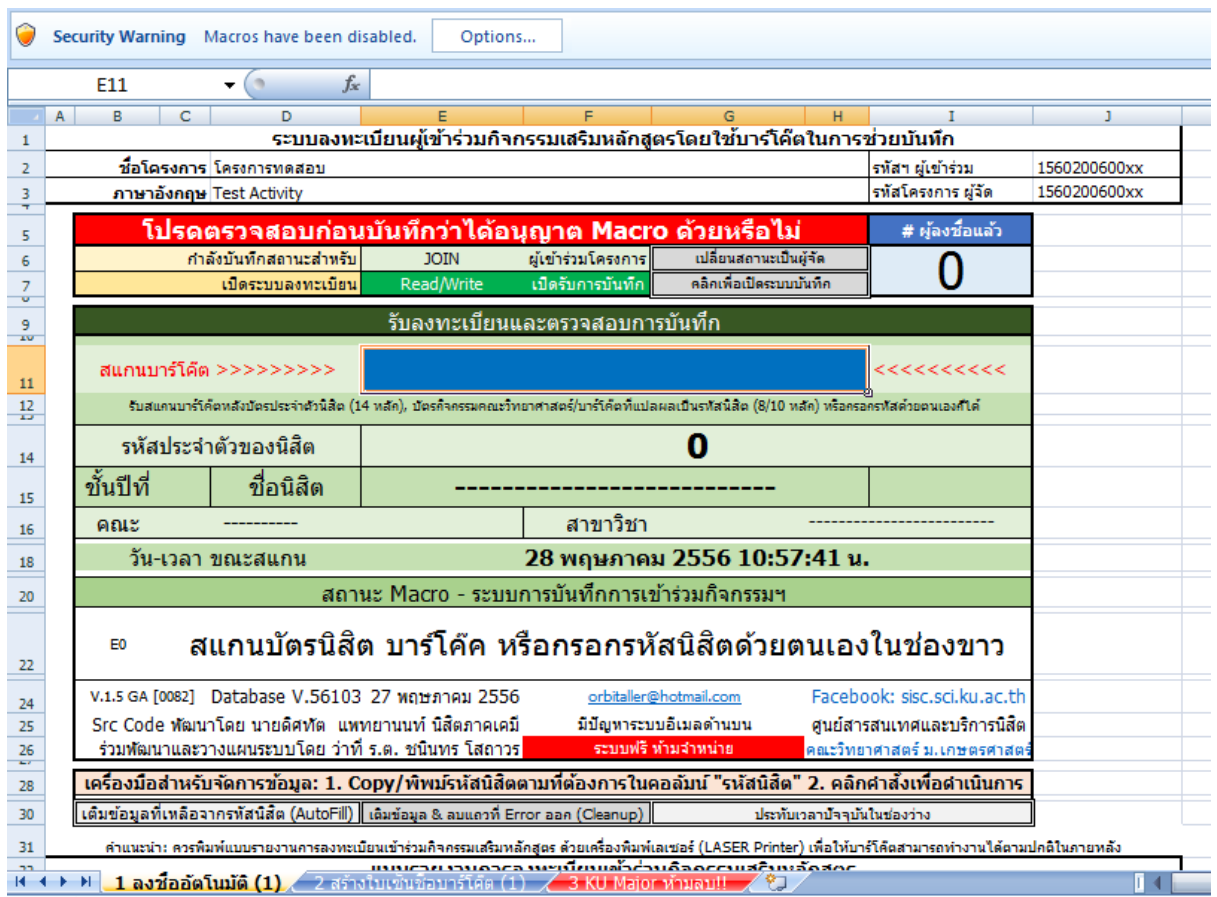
Security Warning Macros have been disabled. Options...

E11 $f_x$

| | A | B | C | D | E | F | G | H | I | J |
|---|---|---|---|---|---|---|---|---|---|---|

1 ระบบลงทะเบียนผู้เข้าร่วมกิจกรรมเสริมหลักสูตรโดยใช้บาร์โค้ดในการช่วยบันทึก

2 ชื่อโครงการ โครงการทดสอบ รหัสฯ ผู้เข้าร่วม 1560200600xx

3 ภาษาอังกฤษ Test Activity รหัสโครงการ ผู้จัด 1560200600xx

5 โปรดตรวจสอบก่อนบันทึกว่าได้อนุญาต Macro ด้วยหรือไม่ # ผู้ลงชื่อแล้ว

6 กำลังบันทึกสถานะสำหรับ JOIN ผู้เข้าร่วมโครงการ เปลี่ยนสถานะเป็นผู้จัด 0

7 เปิดระบบลงทะเบียน Read/Write เปิดรับการบันทึก คลิกเพื่อเปิดระบบบันทึก

9 รับลงทะเบียนและตรวจสอบการบันทึก

11 สแกนบาร์โค้ด >>>>>>>>> <<<<<<<<<<

12 รับสแกนบาร์โค้ดหลังบัตรประจำตัวนิสิต (14 หลัก), บัตรกิจกรรมคณะวิทยาศาสตร์/บาร์โค้ดที่แปลผลเป็นรหัสนิสิต (8/10 หลัก) หรือกรอกรหัสด้วยตนเองก็ได้

14 รหัสประจำตัวของนิสิต 0

15 ชั้นปีที่ ชื่อนิสิต ----------------------------

16 คณะ ---------- สาขาวิชา ------------------------

18 วัน-เวลา ขณะสแกน 28 พฤษภาคม 2556 10:57:41 น.

20 สถานะ Macro - ระบบการบันทึกการเข้าร่วมกิจกรรมฯ

22 E0 สแกนบัตรนิสิต บาร์โค้ด หรือกรอกรหัสนิสิตด้วยตนเองในช่องขาว

24 V.1.5 GA [0082] Database V.56103 27 พฤษภาคม 2556 orbitaller@hotmail.com Facebook: sisc.sci.ku.ac.th

25 Src Code พัฒนาโดย นายดิศทัต แพทยานนท์ นิสิตภาคเคมี มีปัญหาระบบอีเมลด้านบน ศูนย์สารสนเทศและบริการนิสิต

26 ร่วมพัฒนาและวางแผนระบบโดย ว่าที่ ร.ต. ชนินทร โสถาวร ระบบฟรี ห้ามจำหน่าย คณะวิทยาศาสตร์ ม.เกษตรศาสตร์

28 เครื่องมือสำหรับจัดการข้อมูล: 1. Copy/พิมพ์รหัสนิสิตตามที่ต้องการในคอลัมน์ "รหัสนิสิต" 2. คลิกคำสั่งเพื่อดำเนินการ

30 เติมข้อมูลที่เหลือจากรหัสนิสิต (AutoFill) เติมข้อมูล & ลบแถวที่ Error ออก (Cleanup) ประทับเวลาปัจจุบันในช่องว่าง

31 คำแนะนำ: ควรพิมพ์แบบรายงานการลงทะเบียนเข้าร่วมกิจกรรมเสริมหลักสูตร ด้วยเครื่องพิมพ์เลเซอร์ (LASER Printer) เพื่อให้บาร์โค้ดสามารถทำงานได้ตามปกติในภายหลัง

1 ลงชื่ออัตโนมัติ (1) 2 สร้างใบเซ็นชื่อบาร์โค้ด (1) 3 KU Major ห้ามลบ!!